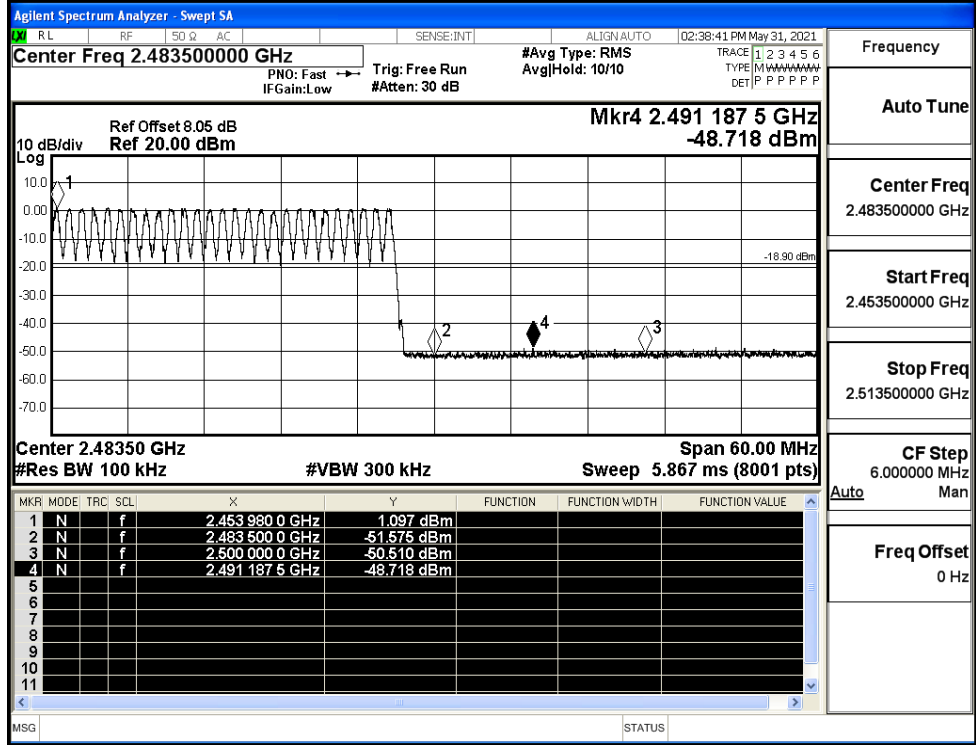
Agilent Spectrum Analyzer - Swept SA

RL RF 50 Ω AC SENSE:INT ALIGN AUTO 02:38:41 PM May 31, 2021

Center Freq 2.483500000 GHz

PNO: Fast IFGain:Low

Trig: Free Run #Atten: 30 dB

#Avg Type: RMS Avg|Hold: 10/10

TRACE 1 2 3 4 5 6 TYPE M WWWWW DET P P P P P P

Mkr4 2.491 187 5 GHz -48.718 dBm

Ref Offset 8.05 dB 10 dB/div Ref 20.00 dBm Log

10.0 0.00 -10.0 -20.0 -30.0 -40.0 -50.0 -60.0 -70.0

1 2 3 4

-18.90 dBm

Center 2.48350 GHz Span 60.00 MHz

#Res BW 100 kHz #VBW 300 kHz Sweep 5.867 ms (8001 pts)

| MKR | MODE | TRC | SCL | X | Y | FUNCTION | FUNCTION WIDTH | FUNCTION VALUE |
|---|---|---|---|---|---|---|---|---|
| 1 | N |  | f | 2.453 980 0 GHz | 1.097 dBm |  |  |  |
| 2 | N |  | f | 2.483 500 0 GHz | -51.575 dBm |  |  |  |
| 3 | N |  | f | 2.500 000 0 GHz | -50.510 dBm |  |  |  |
| 4 | N |  | f | 2.491 187 5 GHz | -48.718 dBm |  |  |  |
| 5 |  |  |  |  |  |  |  |  |
| 6 |  |  |  |  |  |  |  |  |
| 7 |  |  |  |  |  |  |  |  |
| 8 |  |  |  |  |  |  |  |  |
| 9 |  |  |  |  |  |  |  |  |
| 10 |  |  |  |  |  |  |  |  |
| 11 |  |  |  |  |  |  |  |  |

MSG STATUS

Frequency

Auto Tune

Center Freq 2.483500000 GHz

Start Freq 2.453500000 GHz

Stop Freq 2.513500000 GHz

CF Step 6.000000 MHz Auto Man

Freq Offset 0 Hz